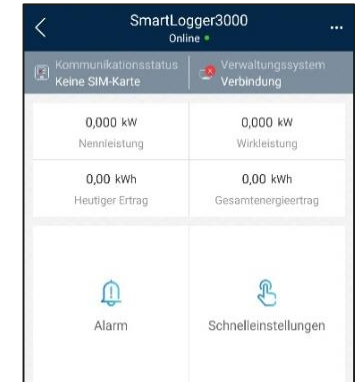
SmartLogger3000
Online

Kommunikationsstatus
Keine SIM-Karte

Verwaltungssystem
Verbindung

0,000 kW
Nennleistung

0,000 kW
Wirkleistung

0,00 kWh
Heutiger Ertrag

0,00 kWh
Gesamtenergieertrag

Alarm

Schnelleinstellungen